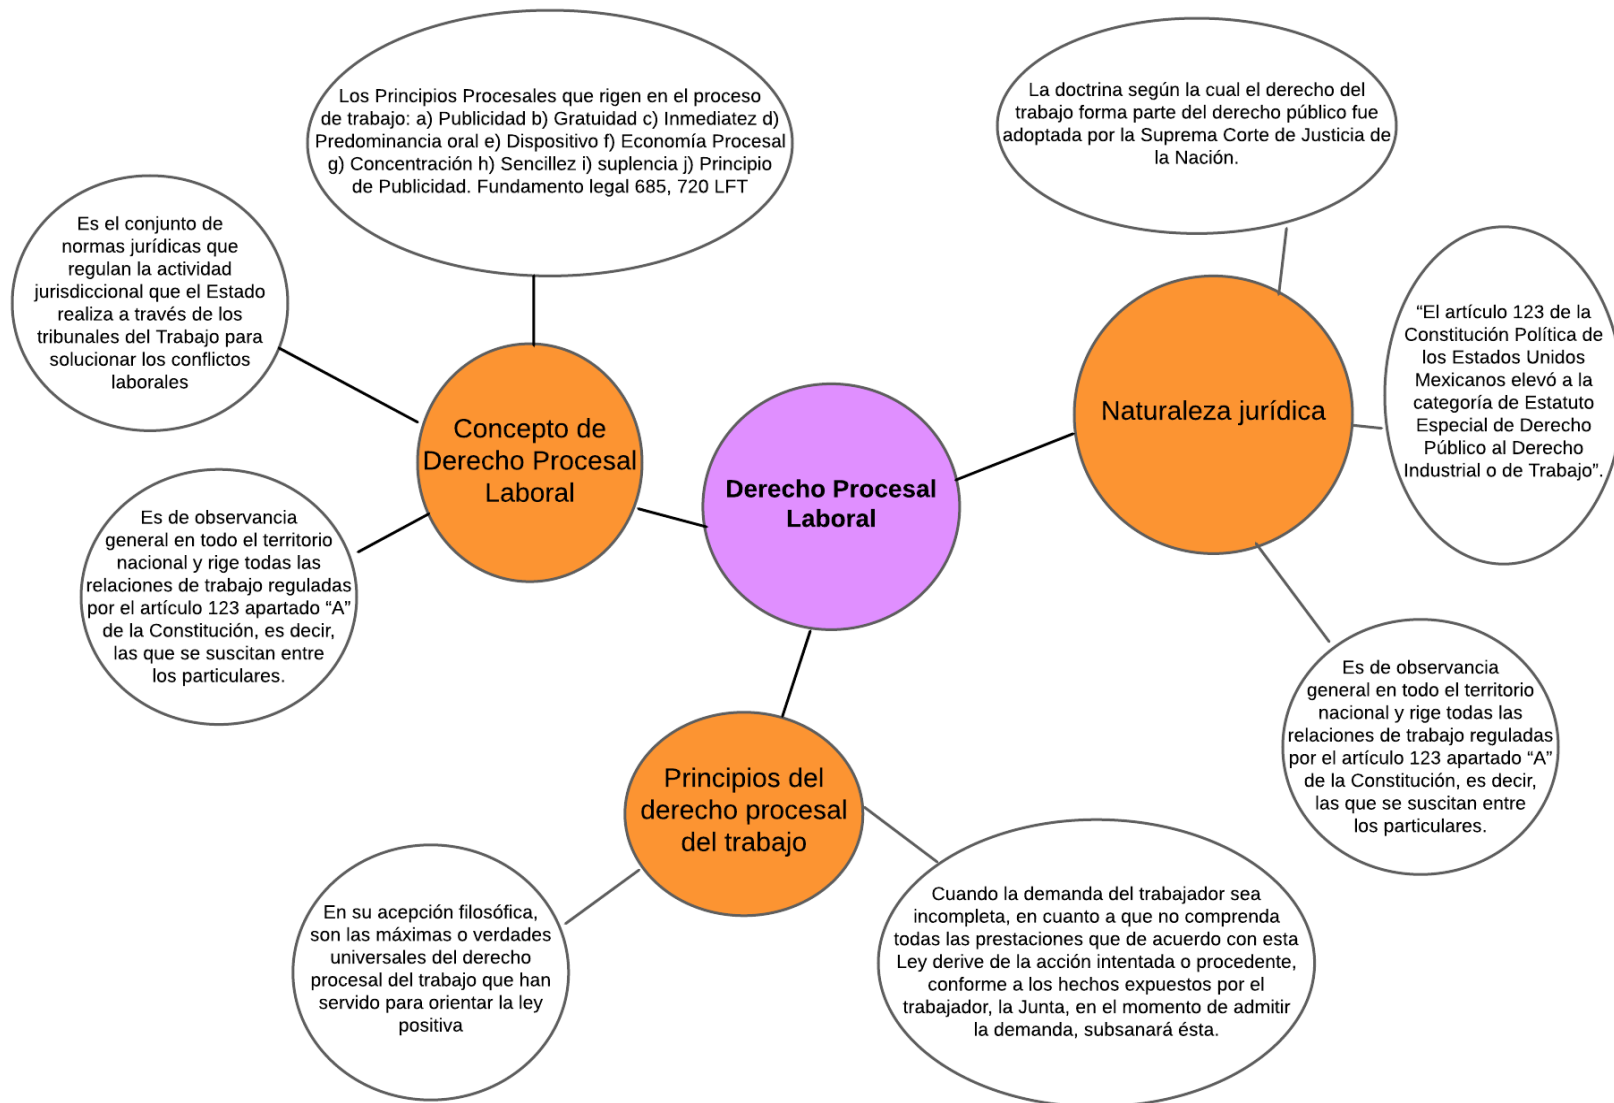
Derecho Procesal Laboral

Concepto de Derecho Procesal Laboral

Los Principios Procesales que rigen en el proceso de trabajo: a) Publicidad b) Gratuidad c) Inmediatez d) Predominancia oral e) Dispositivo f) Economía Procesal g) Concentración h) Sencillez i) suplencia j) Principio de Publicidad. Fundamento legal 685, 720 LFT

Es el conjunto de normas jurídicas que regulan la actividad jurisdiccional que el Estado realiza a través de los tribunales del Trabajo para solucionar los conflictos laborales

Es de observancia general en todo el territorio nacional y rige todas las relaciones de trabajo reguladas por el artículo 123 apartado "A" de la Constitución, es decir, las que se suscitan entre los particulares.

Naturaleza jurídica

La doctrina según la cual el derecho del trabajo forma parte del derecho público fue adoptada por la Suprema Corte de Justicia de la Nación.

"El artículo 123 de la Constitución Política de los Estados Unidos Mexicanos elevó a la categoría de Estatuto Especial de Derecho Público al Derecho Industrial o de Trabajo".

Es de observancia general en todo el territorio nacional y rige todas las relaciones de trabajo reguladas por el artículo 123 apartado "A" de la Constitución, es decir, las que se suscitan entre los particulares.

Principios del derecho procesal del trabajo

En su acepción filosófica, son las máximas o verdades universales del derecho procesal del trabajo que han servido para orientar la ley positiva

Cuando la demanda del trabajador sea incompleta, en cuanto a que no comprenda todas las prestaciones que de acuerdo con esta Ley derive de la acción intentada o procedente, conforme a los hechos expuestos por el trabajador, la Junta, en el momento de admitir la demanda, subsanará ésta.